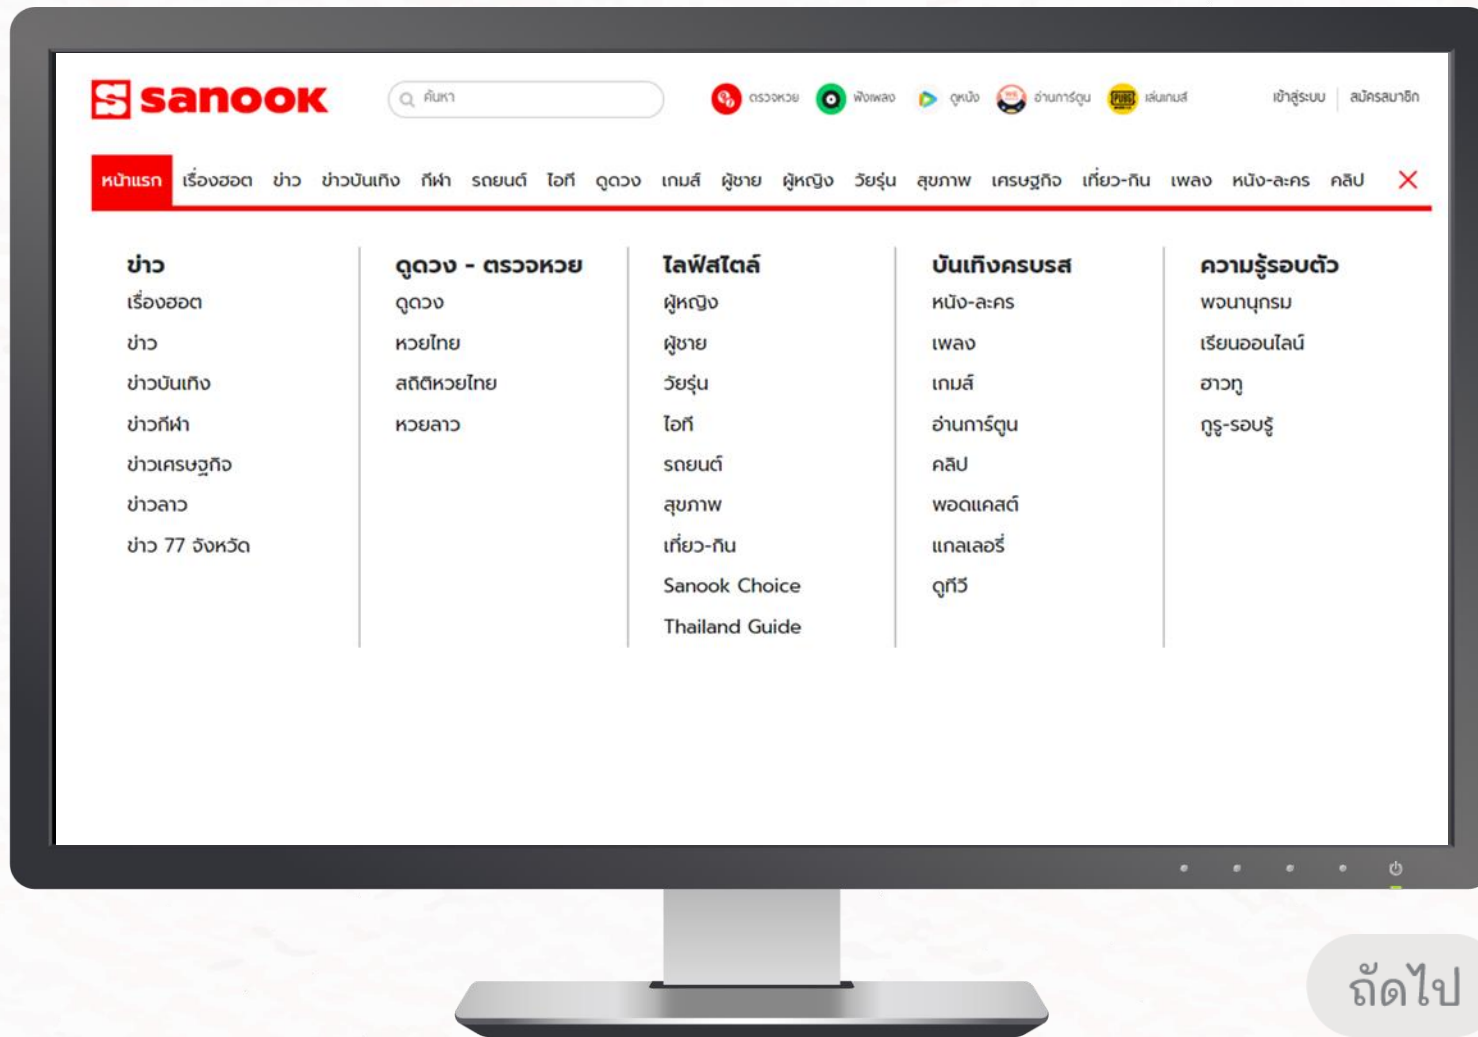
sanook

ค้นหา

ตรวจหวย ฟังเพลง ดูหนัง อ่านการ์ตูน เล่นเกมส์ เข้าสู่ระบบ สมัครสมาชิก

หน้าแรก เรื่องฮอต ข่าว ข่าวบันเทิง กีฬา รถยนต์ ไอที ดูดวง เกมส์ ผู้ชาย ผู้หญิง วัยรุ่น สุขภาพ เศรษฐกิจ เที่ยว-กิน เพลง หนัง-ละคร คลิป

ข่าว
เรื่องฮอต
ข่าว
ข่าวบันเทิง
ข่าวกีฬา
ข่าวเศรษฐกิจ
ข่าวลาว
ข่าว 77 จังหวัด

ดูดวง - ตรวจหวย
ดูดวง
หวยไทย
สถิติหวยไทย
หวยลาว

ไลฟ์สไตล์
ผู้หญิง
ผู้ชาย
วัยรุ่น
ไอที
รถยนต์
สุขภาพ
เที่ยว-กิน
Sanook Choice
Thailand Guide

บันเทิงครบรส
หนัง-ละคร
เพลง
เกมส์
อ่านการ์ตูน
คลิป
พอดแคสต์
แกลเลอรี่
ดูทีวี

ความรู้รอบตัว
พจนานุกรม
เรียนออนไลน์
ฮาวทู
กูรู-รอบรู้

ถัดไป